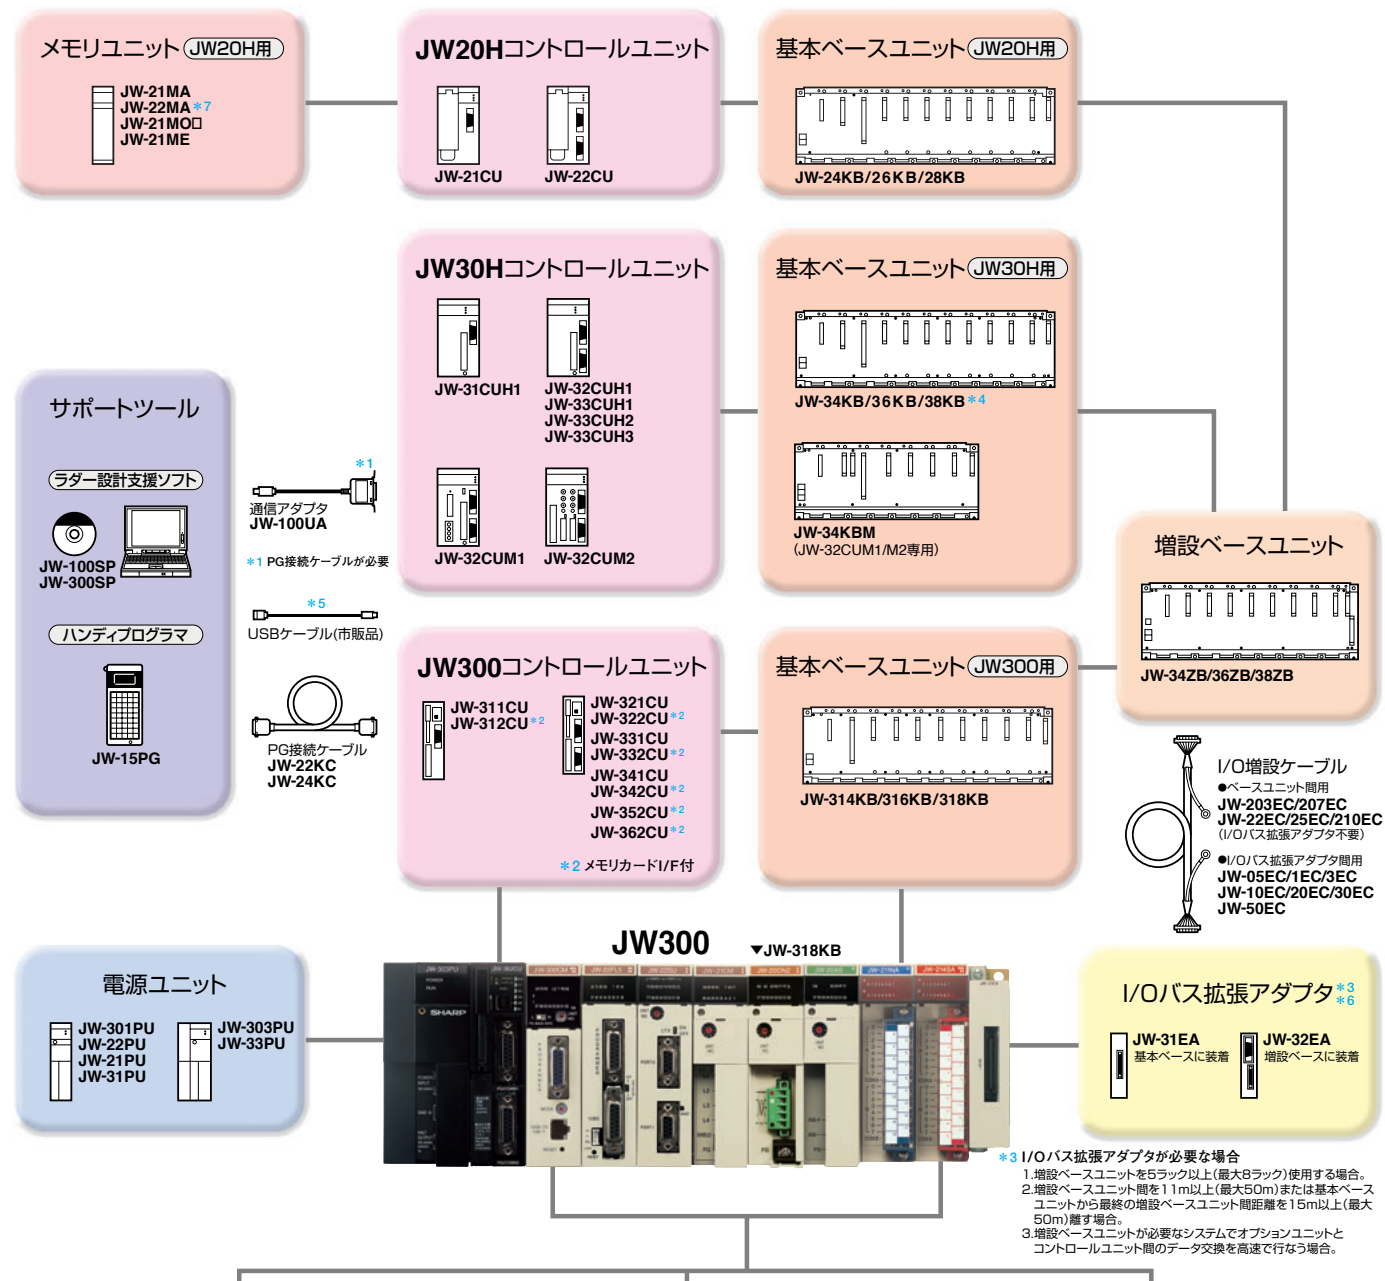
メモリユニット JW20H用

JW-21MA
JW-22MA ＊7
JW-21MO□
JW-21ME

JW20Hコントロールユニット

JW-21CU
JW-22CU

基本ベースユニット JW20H用

JW-24KB/26KB/28KB

JW30Hコントロールユニット

JW-31CUH1
JW-32CUH1
JW-33CUH1
JW-33CUH2
JW-33CUH3

JW-32CUM1
JW-32CUM2

基本ベースユニット JW30H用

JW-34KB/36KB/38KB ＊4

JW-34KBM
(JW-32CUM1/M2専用)

サポートツール

ラダー設計支援ソフト

JW-100SP
JW-300SP

ハンディプログラマ

JW-15PG

＊1
通信アダプタ
JW-100UA

＊1 PG接続ケーブルが必要

＊5
USBケーブル(市販品)

PG接続ケーブル
JW-22KC
JW-24KC

増設ベースユニット

JW-34ZB/36ZB/38ZB

JW300コントロールユニット

JW-311CU
JW-312CU ＊2

JW-321CU
JW-322CU ＊2
JW-331CU
JW-332CU ＊2
JW-341CU
JW-342CU ＊2
JW-352CU ＊2
JW-362CU ＊2

＊2 メモリカードI/F付

基本ベースユニット JW300用

JW-314KB/316KB/318KB

I/O増設ケーブル
●ベースユニット間用
JW-203EC/207EC
JW-22EC/25EC/210EC
(I/Oバス拡張アダプタ不要)
●I/Oバス拡張アダプタ間用
JW-05EC/1EC/3EC
JW-10EC/20EC/30EC
JW-50EC

JW300
▼JW-318KB

電源ユニット

JW-301PU
JW-22PU
JW-21PU
JW-31PU

JW-303PU
JW-33PU

I/Oバス拡張アダプタ ＊3 ＊6

JW-31EA
基本ベースに装着

JW-32EA
増設ベースに装着

＊3 I/Oバス拡張アダプタが必要な場合
1.増設ベースユニットを5ラック以上(最大8ラック)使用する場合。
2.増設ベースユニット間を11m以上(最大50m)または基本ベースユニットから最終の増設ベースユニット間距離を15m以上(最大50m)離す場合。
3.増設ベースユニットが必要なシステムでオプションユニットとコントロールユニット間のデータ交換を高速で行なう場合。